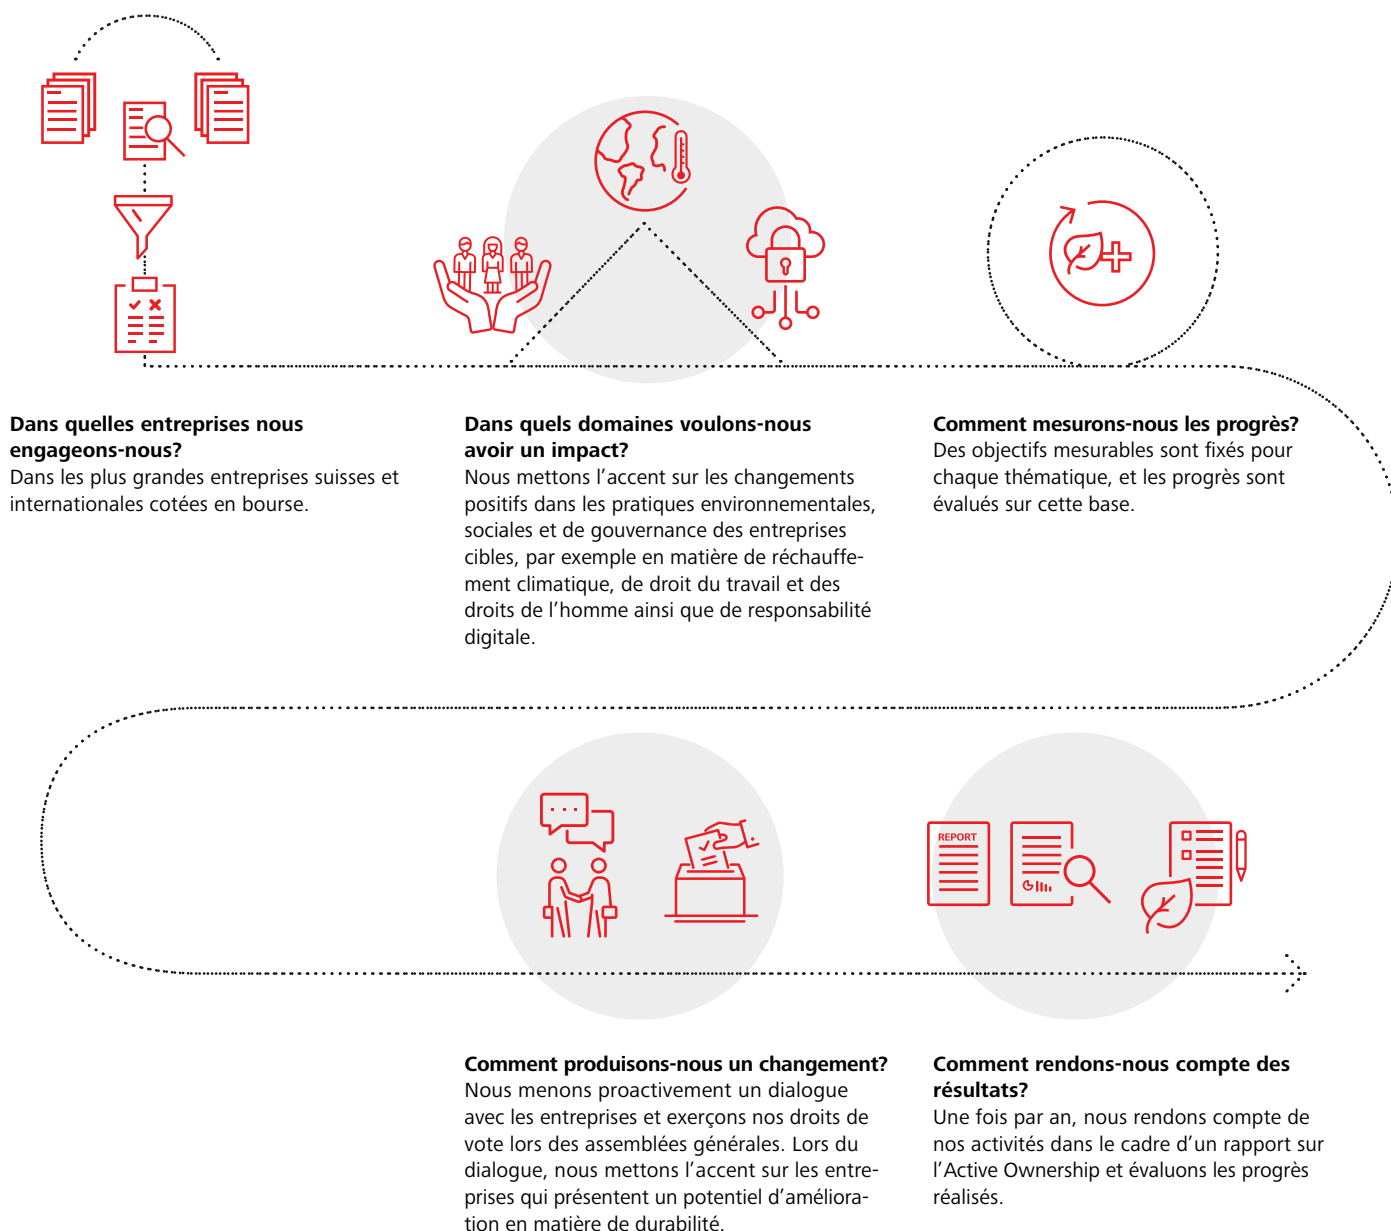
REPORT

**Dans quelles entreprises nous engageons-nous?**
Dans les plus grandes entreprises suisses et internationales cotées en bourse.

**Dans quels domaines voulons-nous avoir un impact?**
Nous mettons l'accent sur les changements positifs dans les pratiques environnementales, sociales et de gouvernance des entreprises cibles, par exemple en matière de réchauffement climatique, de droit du travail et des droits de l'homme ainsi que de responsabilité digitale.

**Comment mesurons-nous les progrès?**
Des objectifs mesurables sont fixés pour chaque thématique, et les progrès sont évalués sur cette base.

**Comment produisons-nous un changement?**
Nous menons proactivement un dialogue avec les entreprises et exerçons nos droits de vote lors des assemblées générales. Lors du dialogue, nous mettons l'accent sur les entreprises qui présentent un potentiel d'amélioration en matière de durabilité.

**Comment rendons-nous compte des résultats?**
Une fois par an, nous rendons compte de nos activités dans le cadre d'un rapport sur l'Active Ownership et évaluons les progrès réalisés.